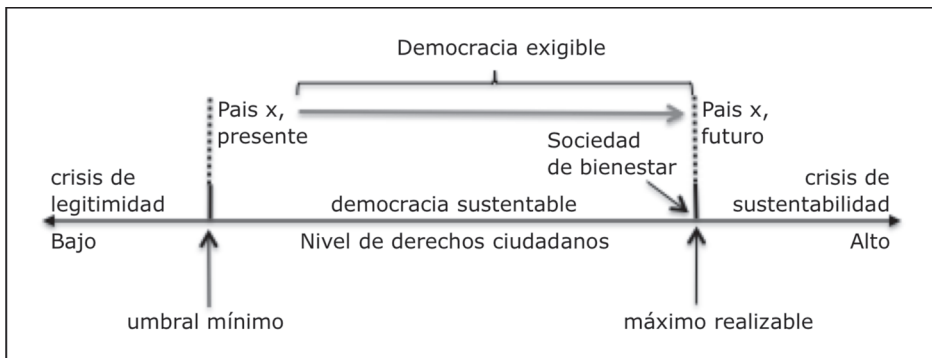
Democracia exigible

Pais x, presente

Pais x, futuro

Sociedad de bienestar

crisis de legitimidad

democracia sustentable

crisis de sustentabilidad

Bajo

Nivel de derechos ciudadanos

Alto

umbral mínimo

máximo realizable